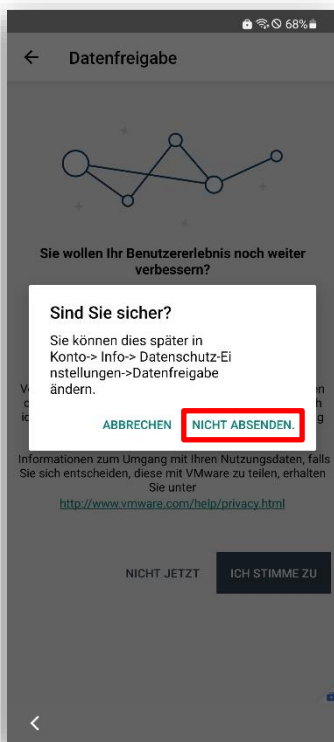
68%

Datenfreigabe

Sie wollen Ihr Benutzererlebnis noch weiter verbessern?

Sind Sie sicher?

Sie können dies später in Konto-> Info-> Datenschutz-Einstellungen->Datenfreigabe ändern.

ABBRECHEN NICHT ABSENDEN.

Informationen zum Umgang mit Ihren Nutzungsdaten, falls Sie sich entscheiden, diese mit VMware zu teilen, erhalten Sie unter
http://www.vmware.com/help/privacy.html

NICHT JETZT ICH STIMME ZU